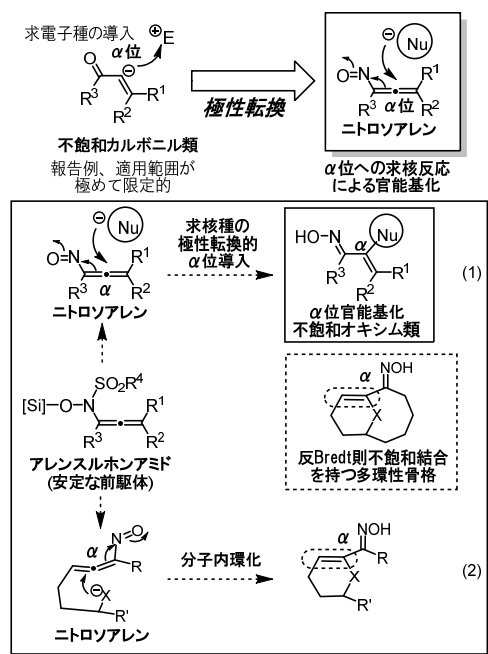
求電子種の導入
α位 ⊕E

O
R³ R¹
R²

不飽和カルボニル類
報告例、適用範囲が極めて限定的

極性転換

⊖ Nu
O=N R¹
R³ α位 R²
ニトロソアレン

α位への求核反応による官能基化

⊖ Nu
O=N R¹
R³ α R²
ニトロソアレン

求核種の極性転換的α位導入

HO-N α Nu
R³ R¹
R²
α位官能基化
不飽和オキシム類

(1)

[Si]–O–N SO₂R⁴
R¹
R³ R²
アレンスルホンアミド
(安定な前駆体)

α NOH
X
反Bredt則不飽和結合を持つ多環性骨格

α N=O
R
⊖X
R'
ニトロソアレン

分子内環化

α NOH
R
X
R'

(2)